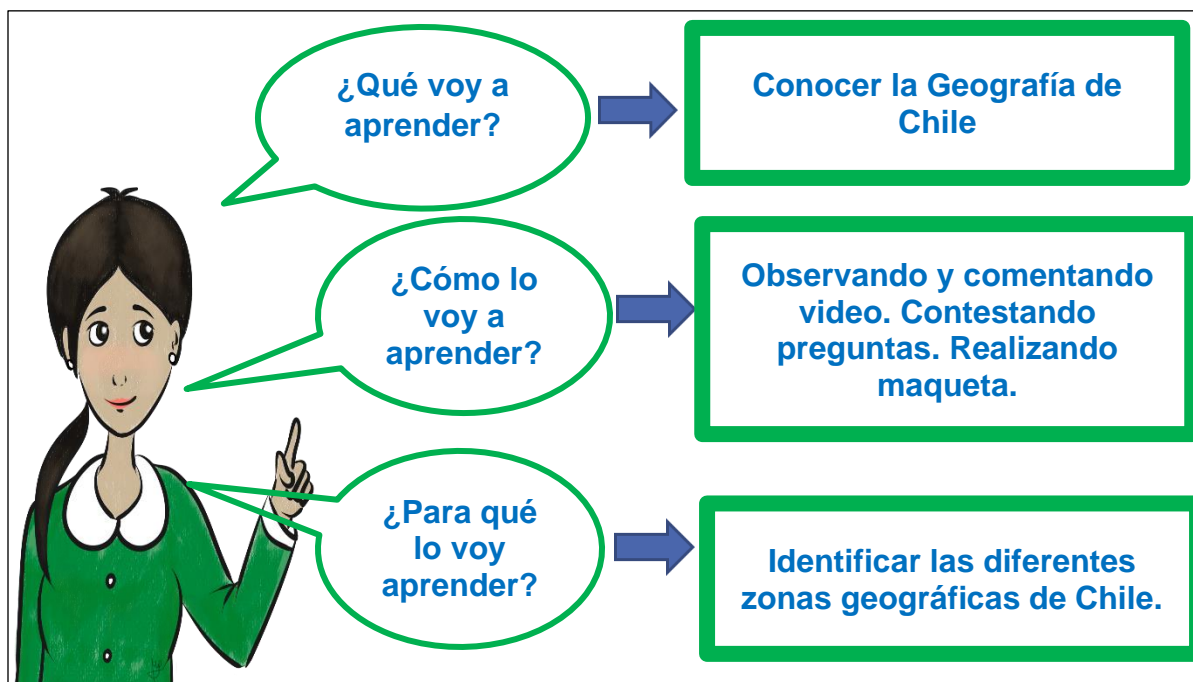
¿Qué voy a aprender?

Conocer la Geografía de Chile

¿Cómo lo voy a aprender?

Observando y comentando video. Contestando preguntas. Realizando maqueta.

¿Para qué lo voy aprender?

Identificar las diferentes zonas geográficas de Chile.